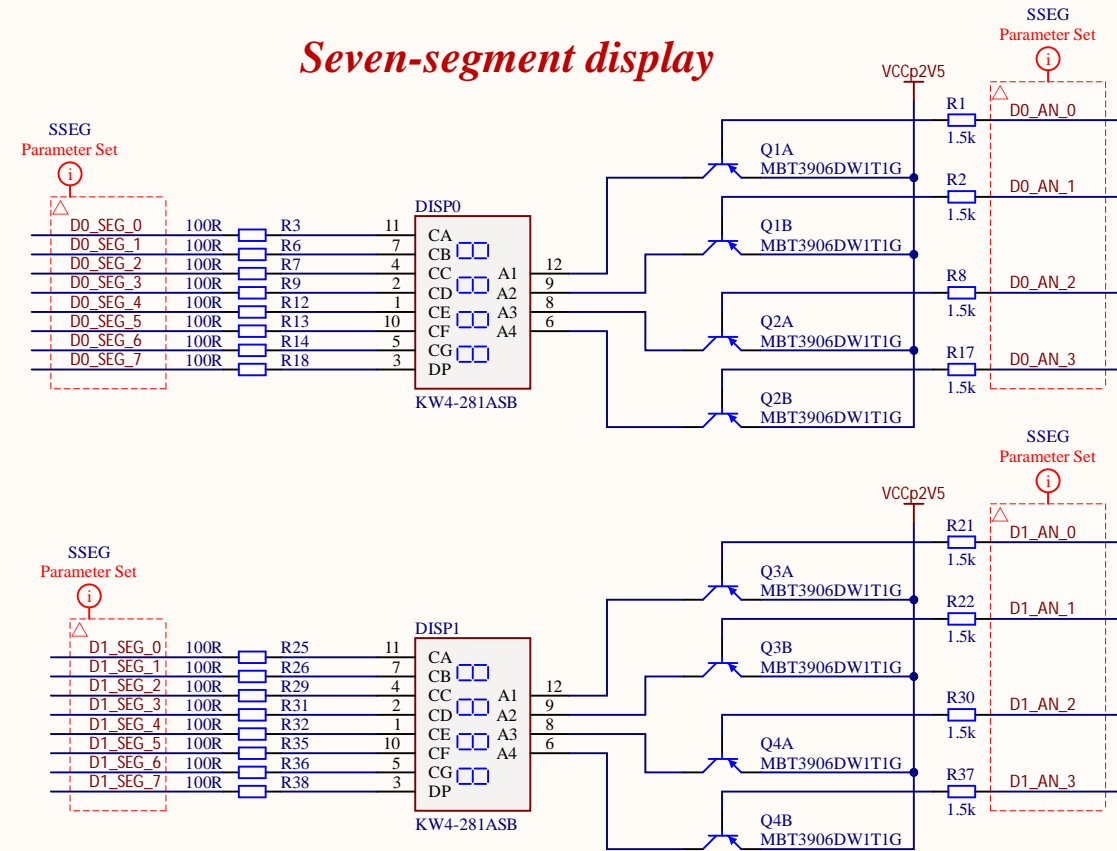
Seven-segment display

SSEG
Parameter Set

VCCp2V5

SSEG
Parameter Set

R1
1.5k
D0_AN_0

Q1A
MBT3906DW1T1G

R2
1.5k
D0_AN_1

Q1B
MBT3906DW1T1G

R8
1.5k
D0_AN_2

Q2A
MBT3906DW1T1G

R17
1.5k
D0_AN_3

Q2B
MBT3906DW1T1G

DISP0

| | | | | |
|---|---|---|---|---|
| D0_SEG_0 | 100R | R3 | 11 | CA |
| D0_SEG_1 | 100R | R6 | 7 | CB |
| D0_SEG_2 | 100R | R7 | 4 | CC |
| D0_SEG_3 | 100R | R9 | 2 | CD |
| D0_SEG_4 | 100R | R12 | 1 | CE |
| D0_SEG_5 | 100R | R13 | 10 | CF |
| D0_SEG_6 | 100R | R14 | 5 | CG |
| D0_SEG_7 | 100R | R18 | 3 | DP |

A1 12
A2 9
A3 8
A4 6

KW4-281ASB

SSEG
Parameter Set

VCCp2V5

SSEG
Parameter Set

R21
1.5k
D1_AN_0

Q3A
MBT3906DW1T1G

R22
1.5k
D1_AN_1

Q3B
MBT3906DW1T1G

R30
1.5k
D1_AN_2

Q4A
MBT3906DW1T1G

R37
1.5k
D1_AN_3

Q4B
MBT3906DW1T1G

DISP1

| | | | | |
|---|---|---|---|---|
| D1_SEG_0 | 100R | R25 | 11 | CA |
| D1_SEG_1 | 100R | R26 | 7 | CB |
| D1_SEG_2 | 100R | R29 | 4 | CC |
| D1_SEG_3 | 100R | R31 | 2 | CD |
| D1_SEG_4 | 100R | R32 | 1 | CE |
| D1_SEG_5 | 100R | R35 | 10 | CF |
| D1_SEG_6 | 100R | R36 | 5 | CG |
| D1_SEG_7 | 100R | R38 | 3 | DP |

A1 12
A2 9
A3 8
A4 6

KW4-281ASB